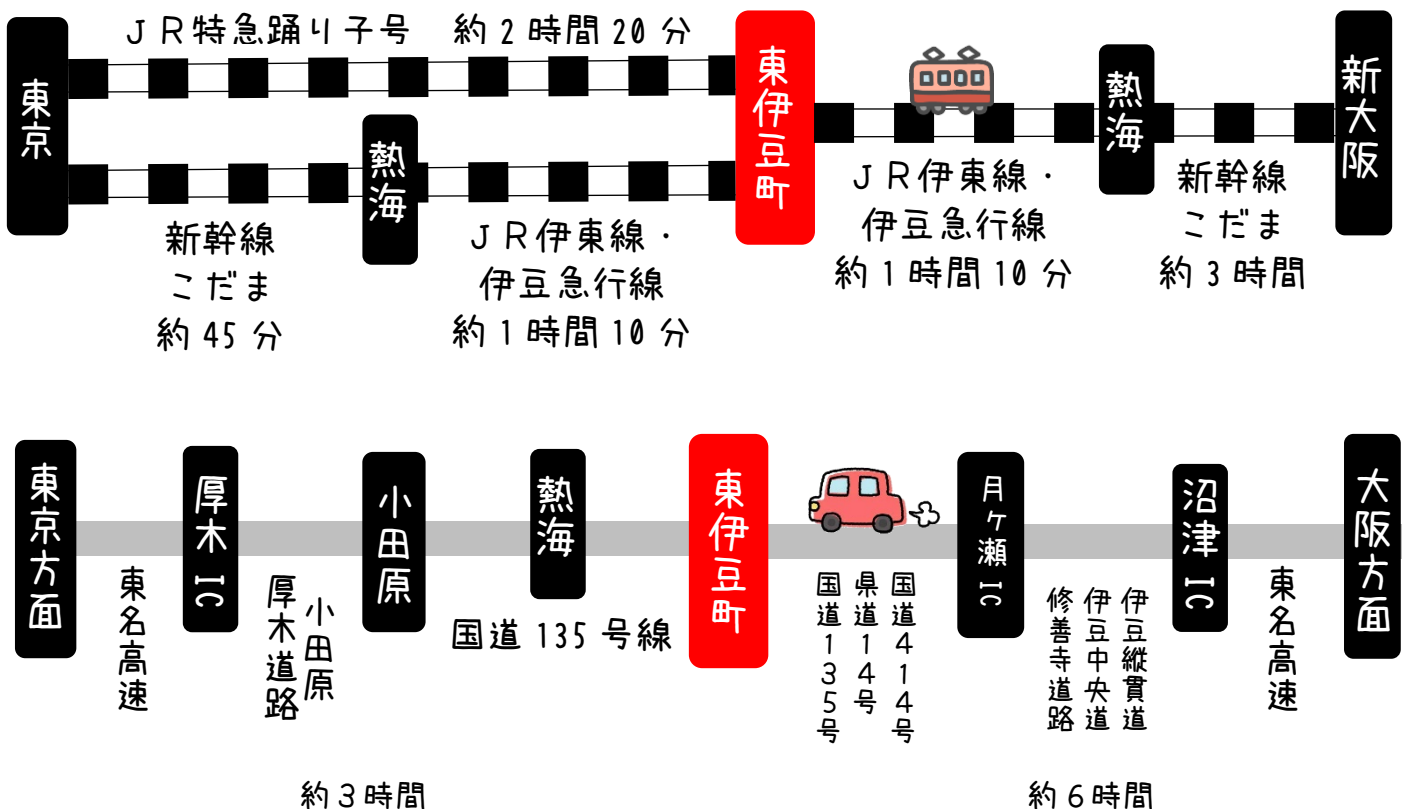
東京

ＪＲ特急踊り子号　約 2 時間 20 分

新幹線
こだま
約 45 分

熱海

ＪＲ伊東線・
伊豆急行線
約 1 時間 10 分

東伊豆町

ＪＲ伊東線・
伊豆急行線
約 1 時間 10 分

熱海

新幹線
こだま
約 3 時間

新大阪

東京方面

東名高速

厚木 IC

小田原
厚木道路

小田原

熱海

国道 135 号線

東伊豆町

国道１３５号

県道１４号

国道４１４号

月ヶ瀬 IC

伊豆縦貫道

伊豆中央道

修善寺道路

沼津 IC

東名高速

大阪方面

約３時間

約６時間